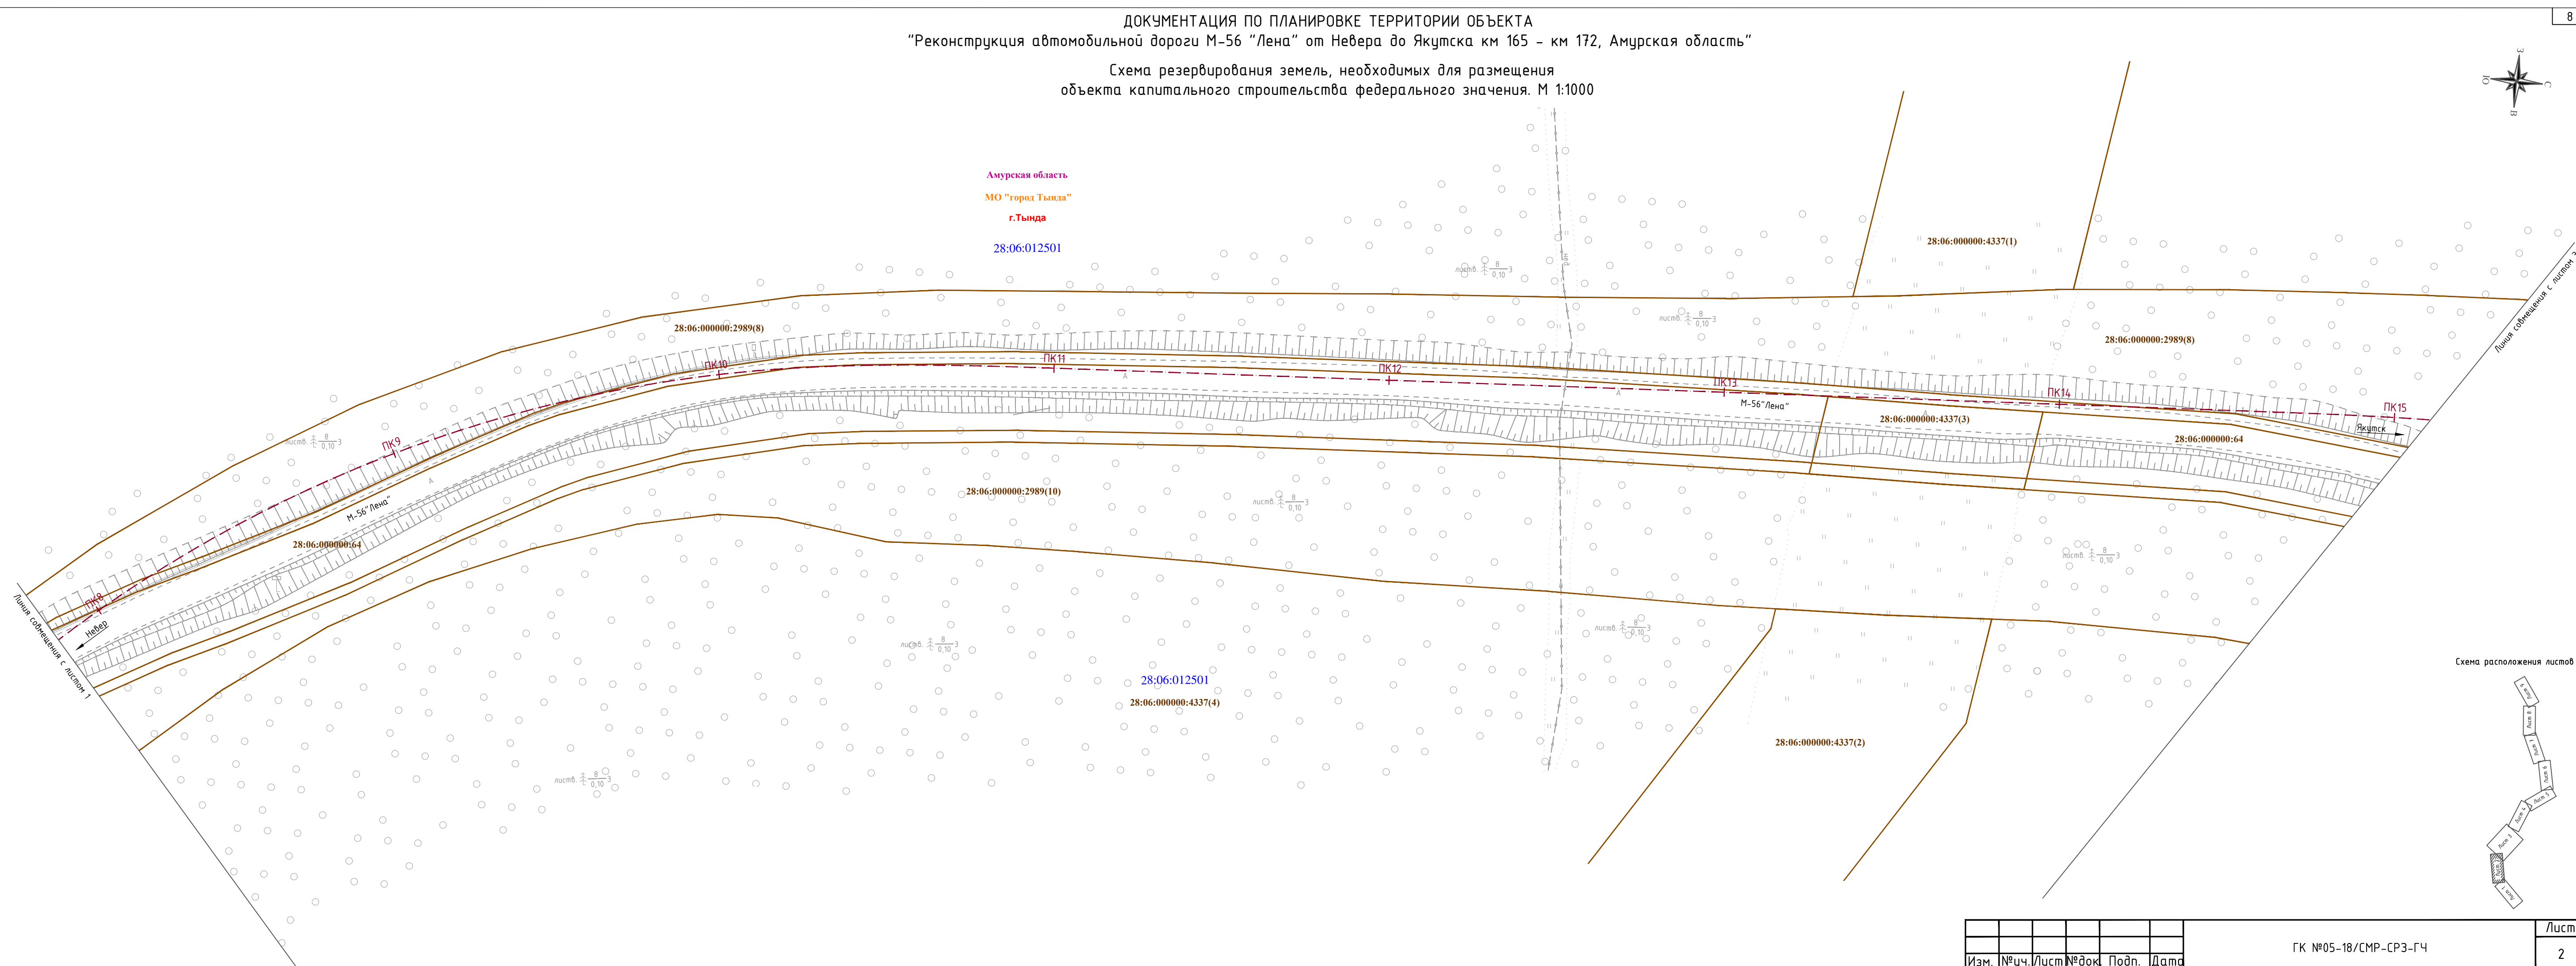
ДОКУМЕНТАЦИЯ ПО ПЛАНИРОВКЕ ТЕРРИТОРИИ ОБЪЕКТА
"Реконструкция автомобильной дороги М-56 "Лена" от Невера до Якутска км 165 - км 172, Амурская область"

Схема резервирования земель, необходимых для размещения объекта капитального строительства федерального значения. М 1:1000

8

Амурская область
МО "город Тында"
г.Тында
28:06:012501

28:06:000000:4337(1)
28:06:000000:2989(8)
28:06:000000:2989(8)
28:06:000000:4337(3)
28:06:000000:64
28:06:000000:2989(10)
28:06:000000:64
28:06:012501
28:06:000000:4337(4)
28:06:000000:4337(2)

ПК8
ПК9
ПК10
ПК11
ПК12
ПК13
ПК14
ПК15

М-56"Лена"
М-56"Лена"
Невер
Якутск

Линия совмещения с листом 1
Линия совмещения с листом 3

Схема расположения листов

ГК №05-18/СМР-СРЗ-ГЧ

| Изм. | №уч. | Лист | №док. | Подп. | Дата |

Лист
2